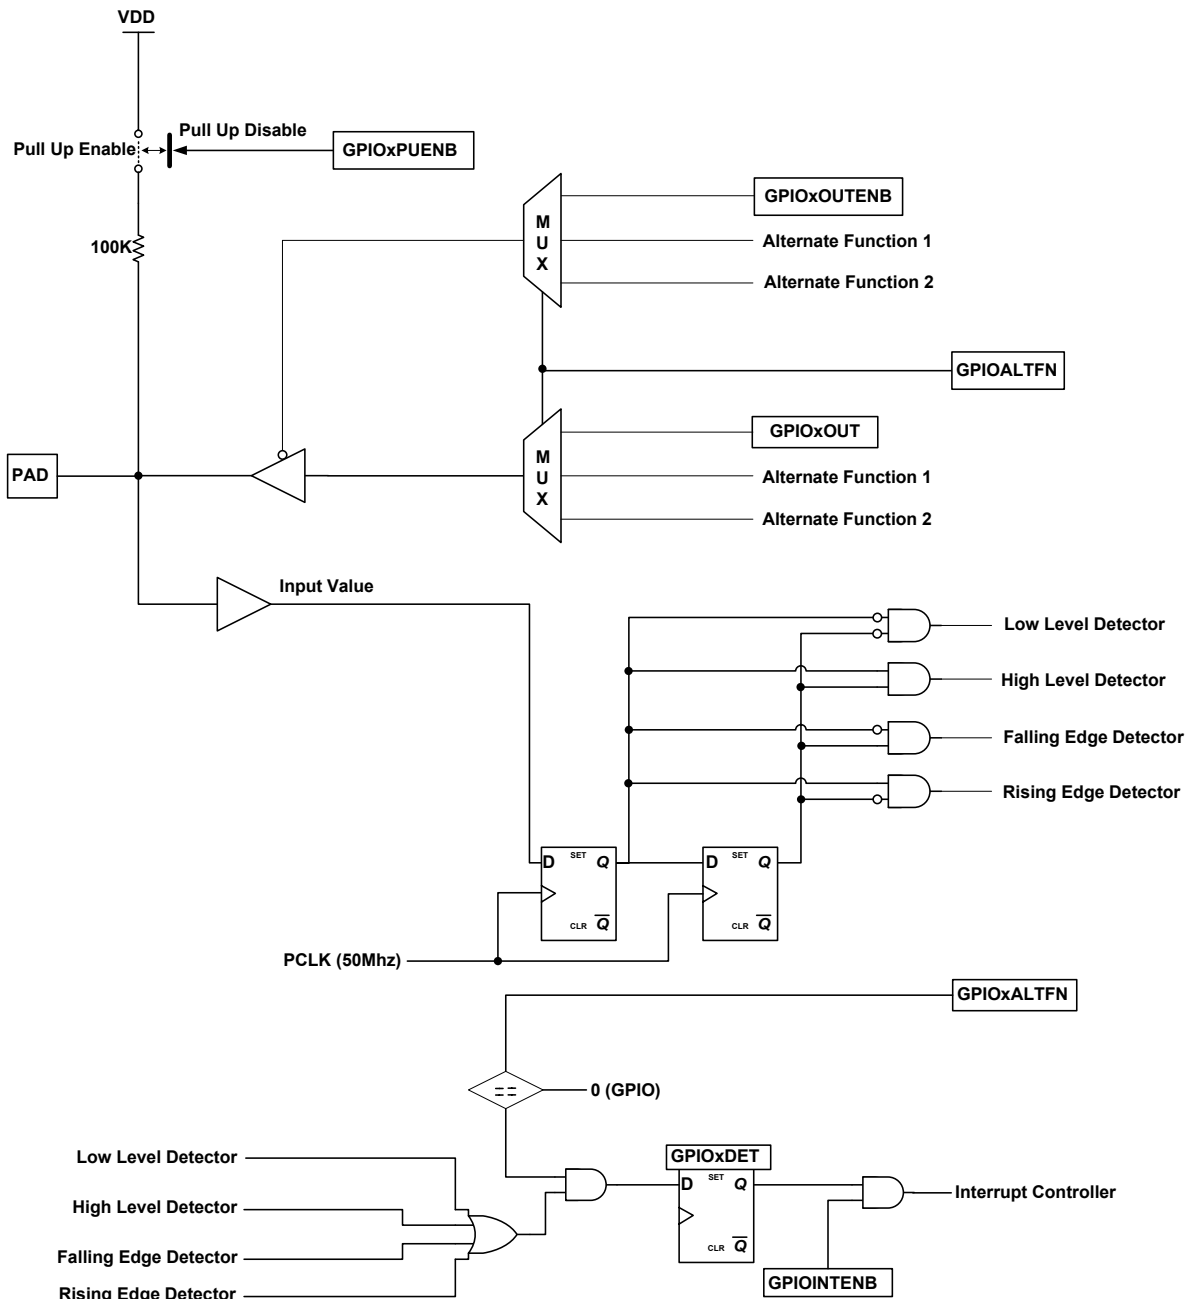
VDD

Pull Up Enable

Pull Up Disable

GPIOxPUENB

100K

GPIOxOUTENB

M
U
X

Alternate Function 1

Alternate Function 2

GPIOALTFN

GPIOxOUT

PAD

M
U
X

Alternate Function 1

Alternate Function 2

Input Value

Low Level Detector

High Level Detector

Falling Edge Detector

Rising Edge Detector

D SET Q

CLR $\overline{Q}$

D SET Q

CLR $\overline{Q}$

PCLK (50Mhz)

GPIOxALTFN

==

0 (GPIO)

Low Level Detector

High Level Detector

Falling Edge Detector

Rising Edge Detector

GPIOxDET

D SET Q

CLR $\overline{Q}$

Interrupt Controller

GPIOINTENB